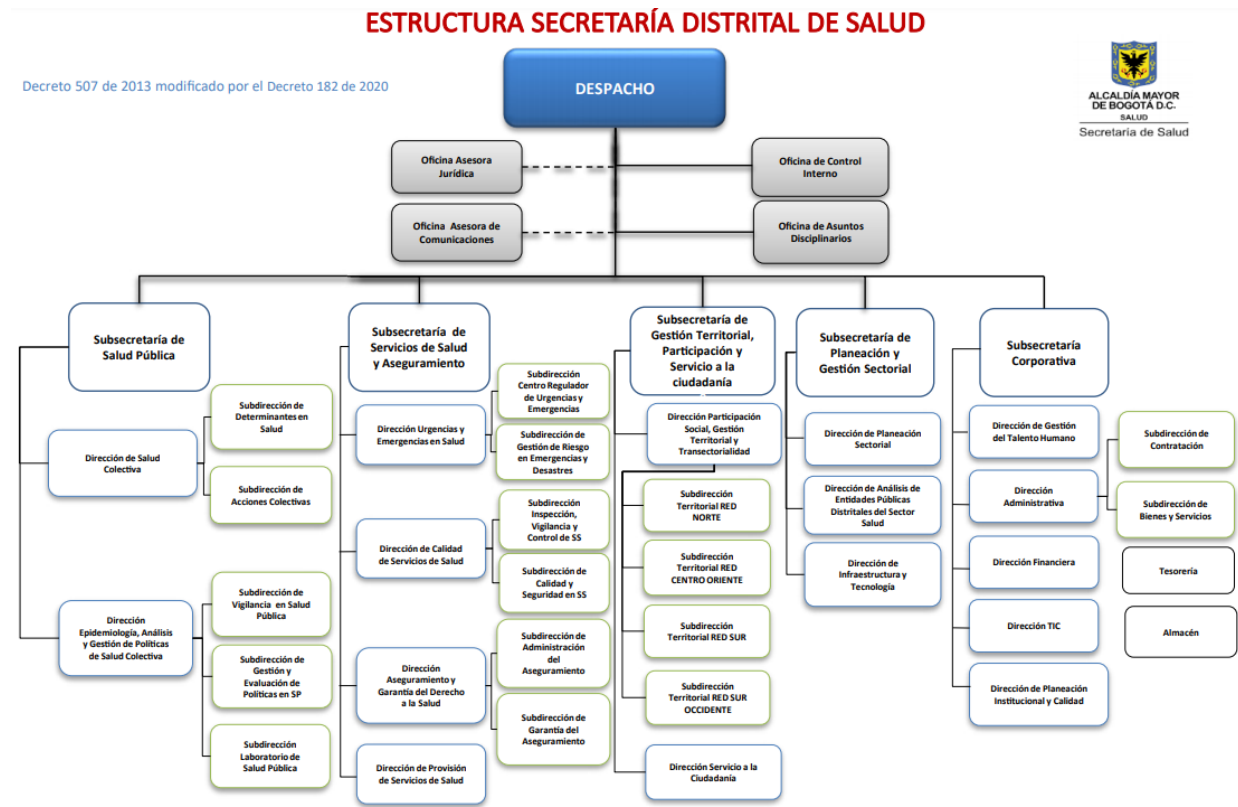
ESTRUCTURA SECRETARÍA DISTRITAL DE SALUD

Decreto 507 de 2013 modificado por el Decreto 182 de 2020

ALCALDÍA MAYOR DE BOGOTÁ D.C.
SALUD
Secretaría de Salud

DESPACHO

Oficina Asesora Jurídica

Oficina de Control Interno

Oficina Asesora de Comunicaciones

Oficina de Asuntos Disciplinarios

Subsecretaría de Salud Pública

Dirección de Salud Colectiva

Subdirección de Determinantes en Salud

Subdirección de Acciones Colectivas

Dirección Epidemiología, Análisis y Gestión de Políticas de Salud Colectiva

Subdirección de Vigilancia en Salud Pública

Subdirección de Gestión y Evaluación de Políticas en SP

Subdirección Laboratorio de Salud Pública

Subsecretaría de Servicios de Salud y Aseguramiento

Dirección Urgencias y Emergencias en Salud

Subdirección Centro Regulador de Urgencias y Emergencias

Subdirección de Gestión de Riesgo en Emergencias y Desastres

Dirección de Calidad de Servicios de Salud

Subdirección Inspección, Vigilancia y Control de SS

Subdirección de Calidad y Seguridad en SS

Dirección Aseguramiento y Garantía del Derecho a la Salud

Subdirección de Administración del Aseguramiento

Subdirección de Garantía del Aseguramiento

Dirección de Provisión de Servicios de Salud

Subsecretaría de Gestión Territorial, Participación y Servicio a la ciudadanía

Dirección Participación Social, Gestión Territorial y Transectorialidad

Subdirección Territorial RED NORTE

Subdirección Territorial RED CENTRO ORIENTE

Subdirección Territorial RED SUR

Subdirección Territorial RED SUR OCCIDENTE

Dirección Servicio a la Ciudadanía

Subsecretaría de Planeación y Gestión Sectorial

Dirección de Planeación Sectorial

Dirección de Análisis de Entidades Públicas Distritales del Sector Salud

Dirección de Infraestructura y Tecnología

Subsecretaría Corporativa

Dirección de Gestión del Talento Humano

Dirección Administrativa

Subdirección de Contratación

Subdirección de Bienes y Servicios

Tesorería

Almacén

Dirección Financiera

Dirección TIC

Dirección de Planeación Institucional y Calidad